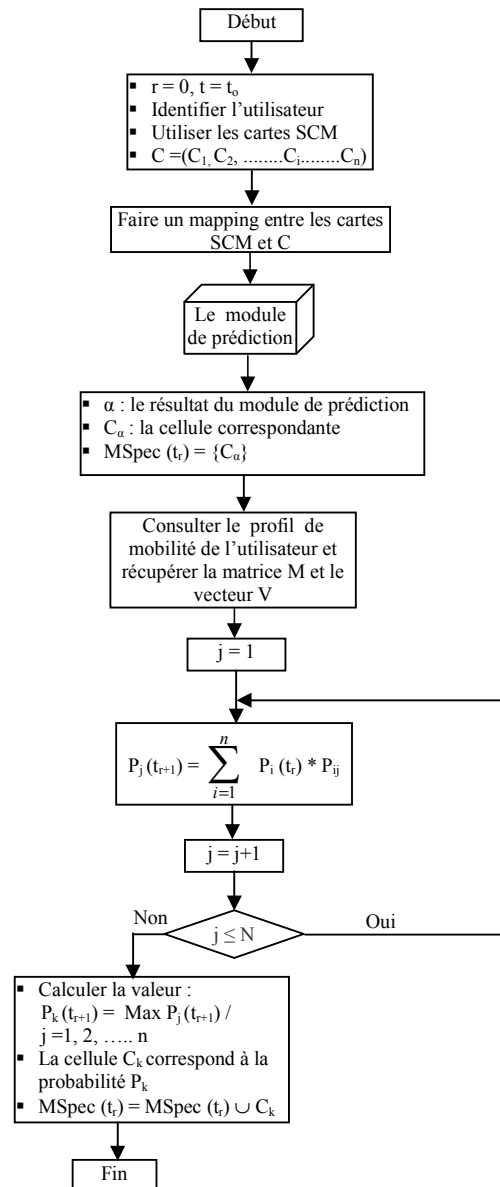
Début

- $r = 0$, $t = t_o$
- Identifier l'utilisateur
- Utiliser les cartes SCM
- $C = (C_1, C_2, ........C_i........C_n)$

Faire un mapping entre les cartes SCM et C

Le module de prédiction

- α : le résultat du module de prédiction
- $C_\alpha$ : la cellule correspondante
- MSpec $(t_r) = \{C_\alpha\}$

Consulter le profil de mobilité de l'utilisateur et récupérer la matrice M et le vecteur V

$j = 1$

$P_j(t_{r+1}) = \sum_{i=1}^{n} P_i(t_r) * P_{ij}$

$j = j+1$

Non

$j \leq N$

Oui

- Calculer la valeur : $P_k(t_{r+1}) = \text{Max } P_j(t_{r+1})$ / $j = 1, 2, ..... n$
- La cellule $C_k$ correspond à la probabilité $P_k$
- MSpec $(t_r)$ = MSpec $(t_r) \cup C_k$

Fin